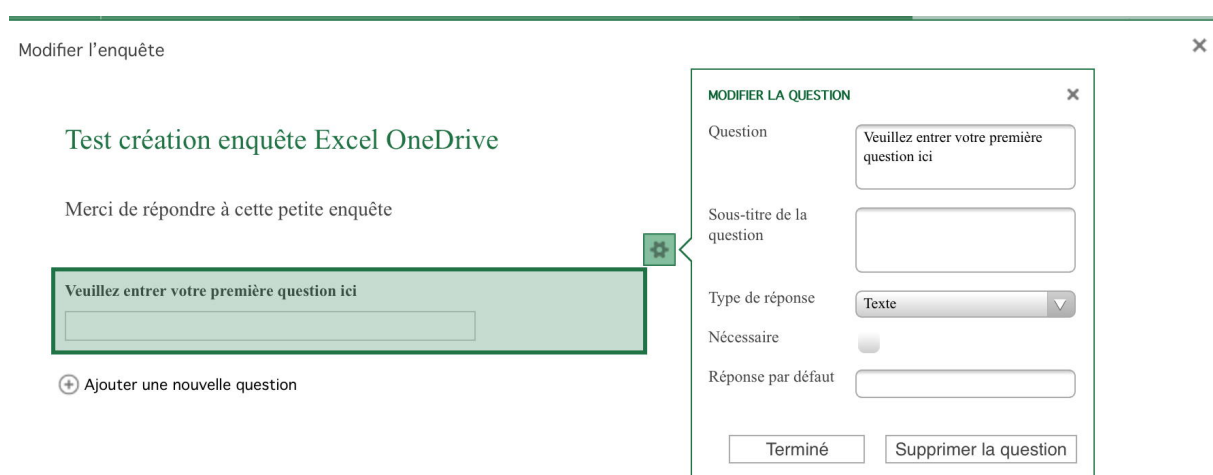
Modifier l'enquête

×

Test création enquête Excel OneDrive

Merci de répondre à cette petite enquête

Veuillez entrer votre première question ici

Ajouter une nouvelle question

MODIFIER LA QUESTION

×

Question

Veuillez entrer votre première question ici

Sous-titre de la question

Type de réponse

Texte

Nécessaire

Réponse par défaut

Terminé

Supprimer la question